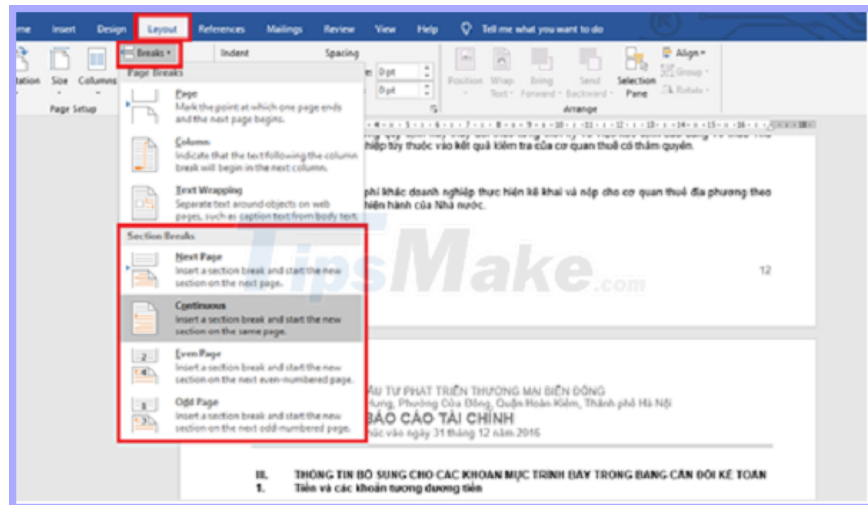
ome Insert Design Layout References Mailings Review View Help Tell me what you want to do

Breaks ▾ Indent Spacing

tation Size Columns

Page Setup

Page Breaks

Page
Mark the point at which one page ends and the next page begins.

Column
Indicate that the text following the column break will begin in the next column.

Text Wrapping
Separate text around objects on web pages, such as caption text from body text.

Section Breaks

Next Page
Insert a section break and start the new section on the next page.

Continuous
Insert a section break and start the new section on the same page.

Even Page
Insert a section break and start the new section on the next even-numbered page.

Odd Page
Insert a section break and start the new section on the next odd-numbered page.

0 pt
0 pt

Position Wrap Text Bring Forward Send Backward Selection Pane Align Group Rotate

Arrange

hiệp tùy thuộc vào kết quả kiểm tra của cơ quan thuế có thẩm quyền.

phí khác doanh nghiệp thực hiện kê khai và nộp cho cơ quan thuế địa phương theo hiện hành của Nhà nước.

TipsMake.com

12

ẦU TƯ PHÁT TRIỂN THƯƠNG MẠI BIỂN ĐÔNG
Hưng, Phường Cửa Đông, Quận Hoàn Kiếm, Thành phố Hà Nội
BÁO CÁO TÀI CHÍNH
húc vào ngày 31 tháng 12 năm 2016

III. THÔNG TIN BỔ SUNG CHO CÁC KHOẢN MỤC TRÌNH BÀY TRONG BẢNG CÂN ĐỐI KẾ TOÁN
1. Tiền và các khoản tương đương tiền